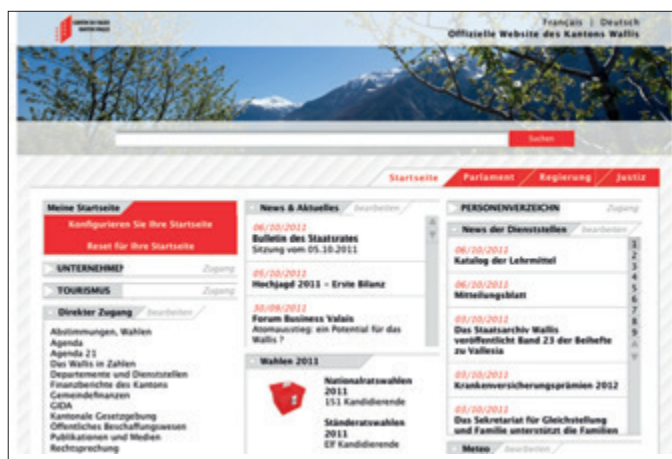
Français | Deutsch
Offizielle Website des Kantons Wallis

Suchen

Startseite
Parlament
Regierung
Justiz

Meine Startseite
Konfigurieren Sie Ihre Startseite
Reset für Ihre Startseite

UNTERNEHMEN
Zugang

TOURISMUS
Zugang

Direkter Zugang
bearbeiten

Abstimmungen, Wahlen
Agenda
Agenda 21
Das Wallis in Zahlen
Departemente und Dienststellen
Finanzberichte des Kantons
Gemeindefinanzen
GIDA
Kantonale Gesetzgebung
Öffentliches Beschaffungswesen
Publikationen und Medien
Rechtsprechung

News & Aktuelles
bearbeiten

06/10/2011
Bulletin des Staatsrates
Sitzung vom 05.10.2011

05/10/2011
Hochjagd 2011 – Erste Bilanz

30/09/2011
Forum Business Valais
Atomausstieg: ein Potential für das Wallis ?

Wahlen 2011

Nationalratswahlen 2011
151 Kandidierende

Ständeratswahlen 2011
Elf Kandidierende

PERSONENVERZEICHNIS
Zugang

News der Dienststellen
bearbeiten

06/10/2011
Katalog der Lehrmittel

06/10/2011
Mitteilungsblatt

03/10/2011
Das Staatsarchiv Wallis veröffentlicht Band 23 der Beihefte zu Vallesia

03/10/2011
Krankenversicherungsprämien 2012

03/10/2011
Das Sekretariat für Gleichstellung und Familie unterstützt die Familien

1
2
3
4
5
6
7
8
9

Meteo
bearbeiten